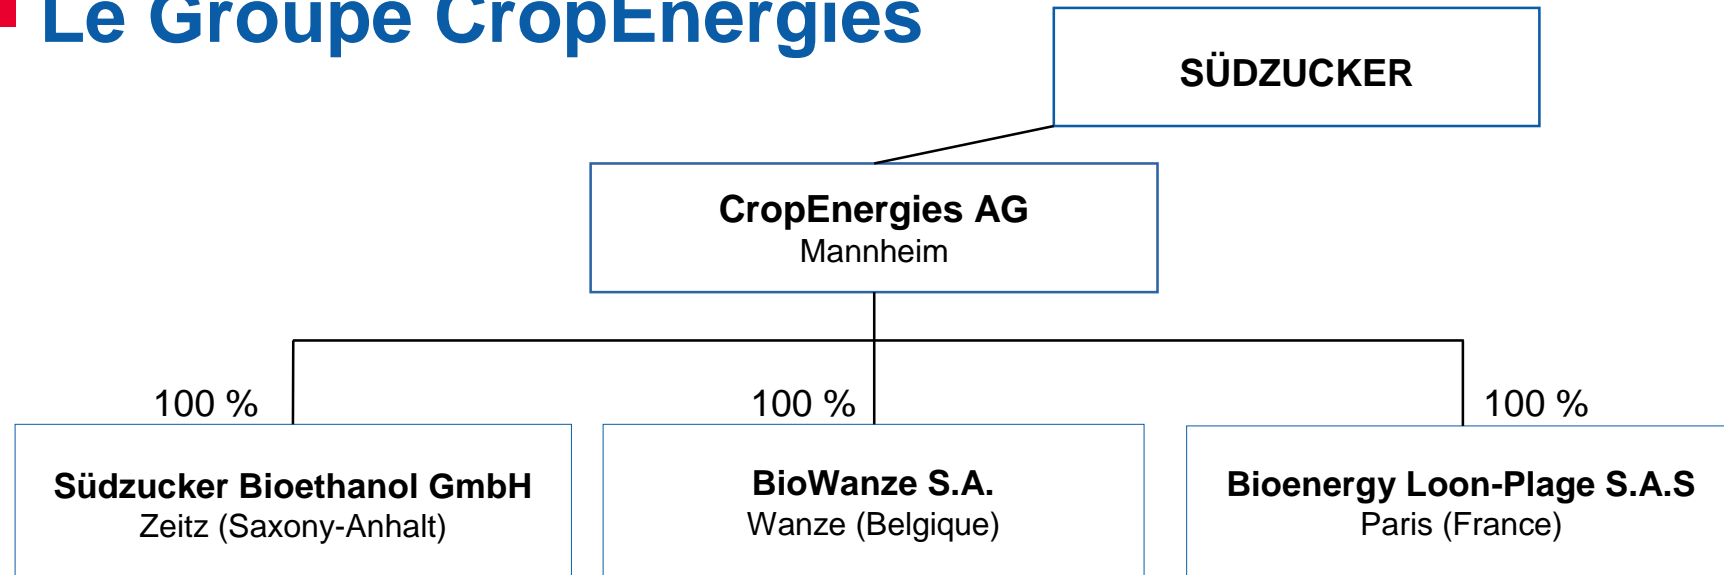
Le Groupe CropEnergies

SÜDZUCKER

CropEnergies AG
Mannheim

100 %

Südzucker Bioethanol GmbH
Zeitz (Saxony-Anhalt)

100 %

BioWanze S.A.
Wanze (Belgique)

100 %

Bioenergy Loon-Plage S.A.S
Paris (France)